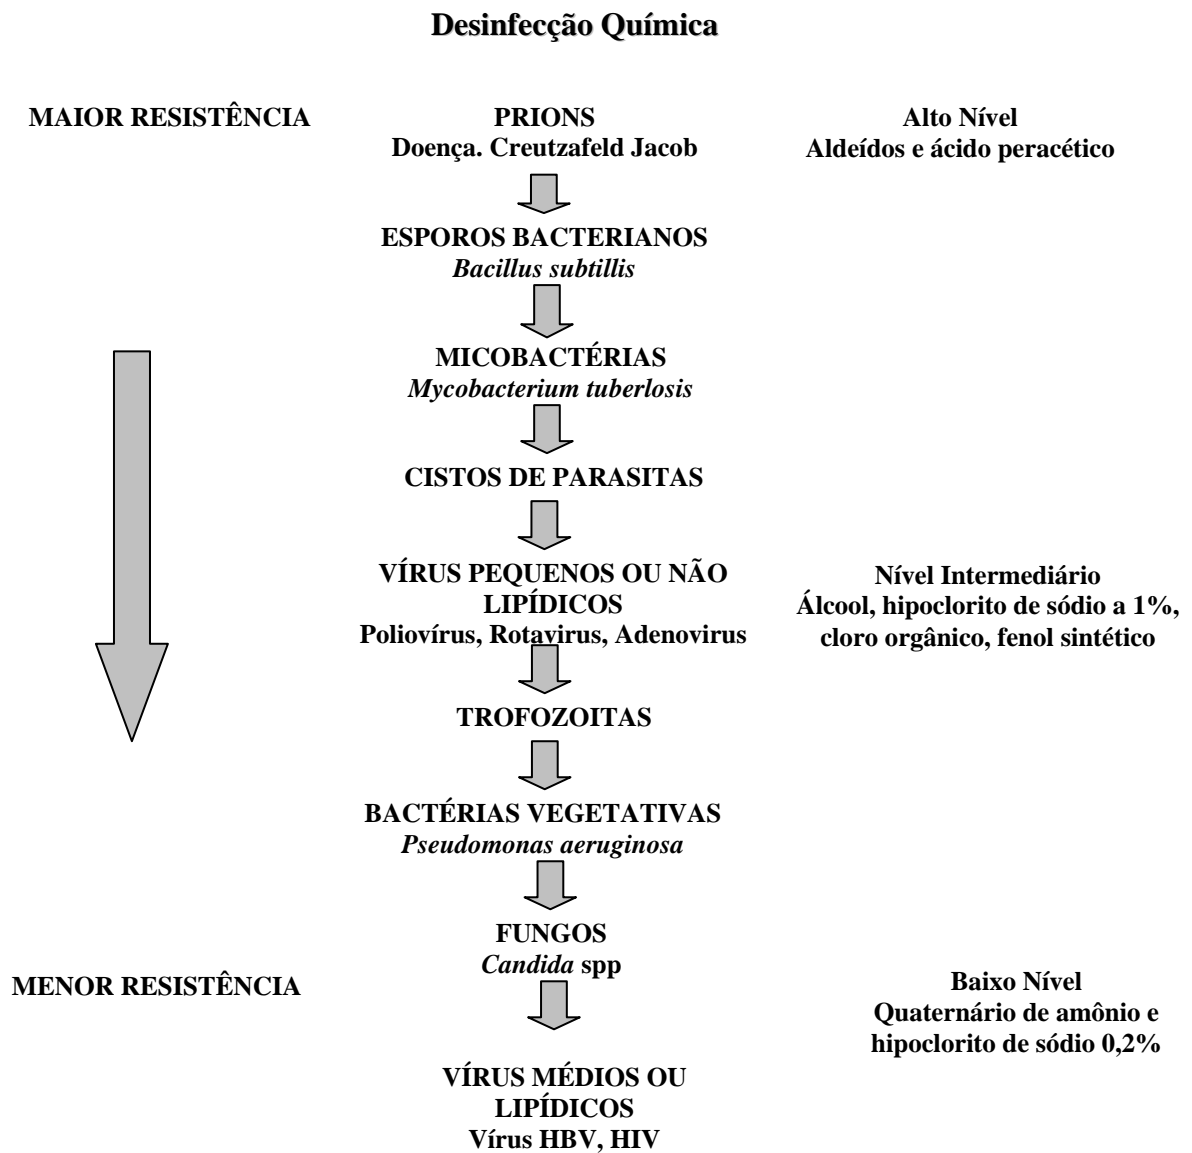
Desinfecção Química

MAIOR RESISTÊNCIA

PRIONS
Doença. Creutzafeld Jacob

Alto Nível
Aldeídos e ácido peracético

ESPOROS BACTERIANOS
*Bacillus subtillis*

MICOBACTÉRIAS
*Mycobacterium tuberlosis*

CISTOS DE PARASITAS

VÍRUS PEQUENOS OU NÃO LIPÍDICOS
Poliovírus, Rotavirus, Adenovirus

Nível Intermediário
Álcool, hipoclorito de sódio a 1%, cloro orgânico, fenol sintético

TROFOZOITAS

BACTÉRIAS VEGETATIVAS
*Pseudomonas aeruginosa*

FUNGOS
*Candida* spp

MENOR RESISTÊNCIA

Baixo Nível
Quaternário de amônio e hipoclorito de sódio 0,2%

VÍRUS MÉDIOS OU LIPÍDICOS
Vírus HBV, HIV